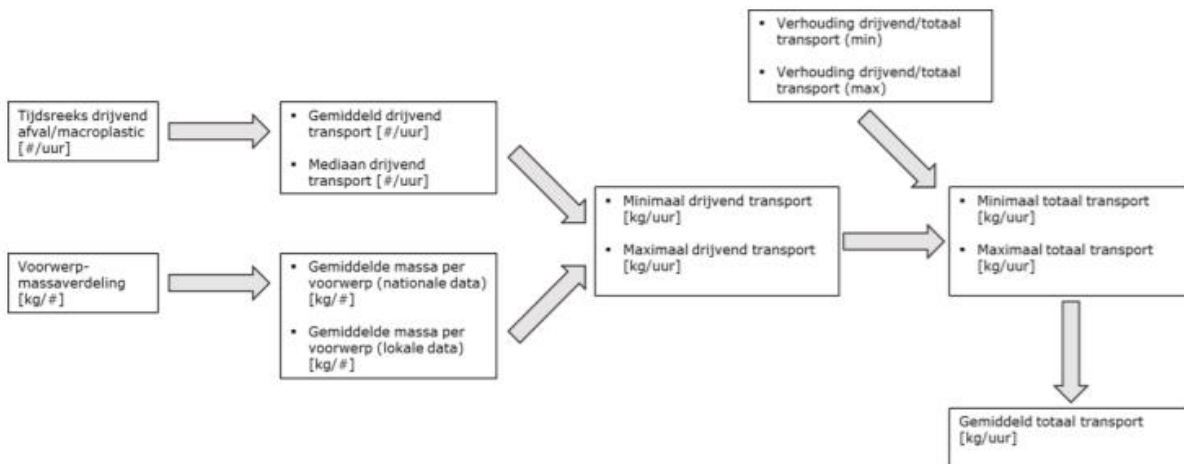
Tijdsreeks drijvend afval/macroplastic [#/uur]

• Gemiddeld drijvend transport [#/uur]
• Mediaan drijvend transport [#/uur]

Voorwerp-massaverdeling [kg/#]

• Gemiddelde massa per voorwerp (nationale data) [kg/#]
• Gemiddelde massa per voorwerp (lokale data) [kg/#]

• Minimaal drijvend transport [kg/uur]
• Maximaal drijvend transport [kg/uur]

• Verhouding drijvend/totaal transport (min)
• Verhouding drijvend/totaal transport (max)

• Minimaal totaal transport [kg/uur]
• Maximaal totaal transport [kg/uur]

Gemiddeld totaal transport [kg/uur]